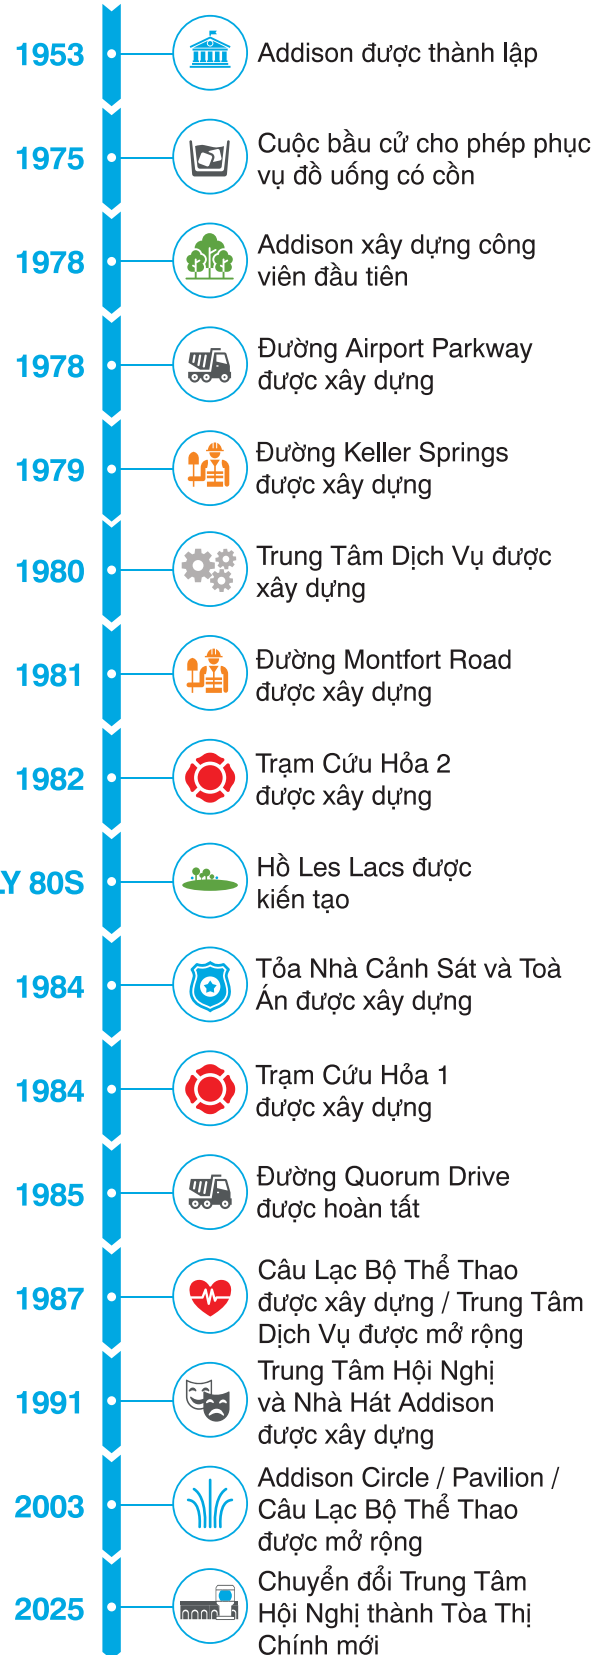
1953
Addison được thành lập

1975
Cuộc bầu cử cho phép phục vụ đồ uống có cồn

1978
Addison xây dựng công viên đầu tiên

1978
Đường Airport Parkway được xây dựng

1979
Đường Keller Springs được xây dựng

1980
Trung Tâm Dịch Vụ được xây dựng

1981
Đường Montfort Road được xây dựng

1982
Trạm Cứu Hỏa 2 được xây dựng

Y 80S
Hồ Les Lacs được kiến tạo

1984
Tỏa Nhà Cảnh Sát và Toà Án được xây dựng

1984
Trạm Cứu Hỏa 1 được xây dựng

1985
Đường Quorum Drive được hoàn tất

1987
Câu Lạc Bộ Thể Thao được xây dựng / Trung Tâm Dịch Vụ được mở rộng

1991
Trung Tâm Hội Nghị và Nhà Hát Addison được xây dựng

2003
Addison Circle / Pavilion / Câu Lạc Bộ Thể Thao được mở rộng

2025
Chuyển đổi Trung Tâm Hội Nghị thành Tòa Thị Chính mới